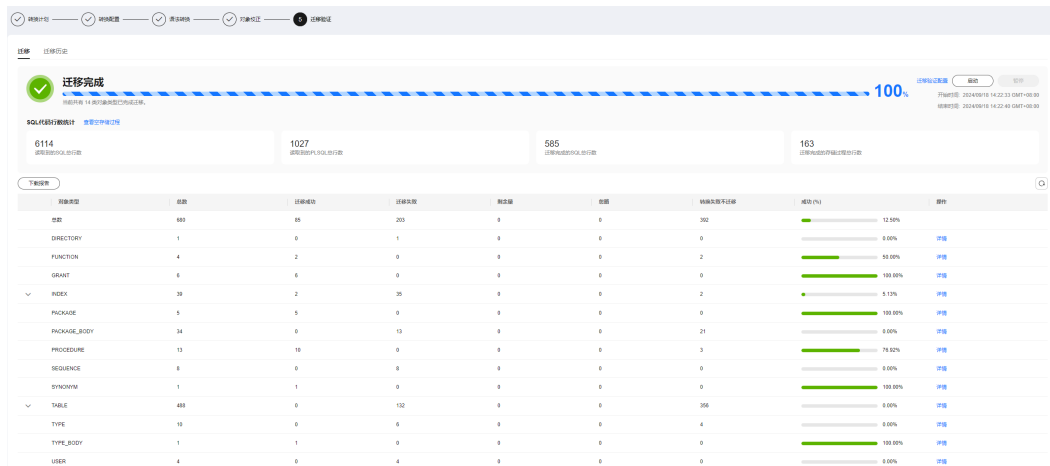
转换计划 转换配置 表法转换 对象校正 5 迁移验证

迁移 迁移历史

迁移完成

100%

迁移验证配置 启动 暂停

当前所有 14 类对象类型已完成迁移。

开始时间: 2024/09/18 14:22:33 GMT+08:00
结束时间: 2024/09/18 14:22:40 GMT+08:00

SQL代码行数统计 查看您存储过程

| 6114 | 1027 | 585 | 163 |
|---|---|---|---|
| 读取到的SQL总行数 | 读取到的PLSQL总行数 | 迁移完成的SQL总行数 | 迁移完成的存储过程总行数 |

下载报表

| 对象类型 | 总数 | 迁移成功 | 迁移失败 | 第念题 | 忽略 | 转换失败不迁移 | 成功 (%) | 操作 |
|---|---|---|---|---|---|---|---|---|
| 总数 | 680 | 85 | 203 | 0 | 0 | 392 | 12.50% | |
| DIRECTORY | 1 | 0 | 1 | 0 | 0 | 0 | 0.00% | 详情 |
| FUNCTION | 4 | 2 | 0 | 0 | 0 | 2 | 50.00% | 详情 |
| GRANT | 6 | 6 | 0 | 0 | 0 | 0 | 100.00% | 详情 |
| INDEX | 39 | 2 | 35 | 0 | 0 | 2 | 5.13% | 详情 |
| PACKAGE | 5 | 5 | 0 | 0 | 0 | 0 | 100.00% | 详情 |
| PACKAGE_BODY | 34 | 0 | 13 | 0 | 0 | 21 | 0.00% | 详情 |
| PROCEDURE | 13 | 10 | 0 | 0 | 0 | 3 | 76.92% | 详情 |
| SEQUENCE | 8 | 0 | 8 | 0 | 0 | 0 | 0.00% | 详情 |
| SYNONYM | 1 | 1 | 0 | 0 | 0 | 0 | 100.00% | 详情 |
| TABLE | 488 | 0 | 132 | 0 | 0 | 356 | 0.00% | 详情 |
| TYPE | 10 | 0 | 6 | 0 | 0 | 4 | 0.00% | 详情 |
| TYPE_BODY | 1 | 1 | 0 | 0 | 0 | 0 | 100.00% | 详情 |
| USER | 4 | 0 | 4 | 0 | 0 | 0 | 0.00% | 详情 |